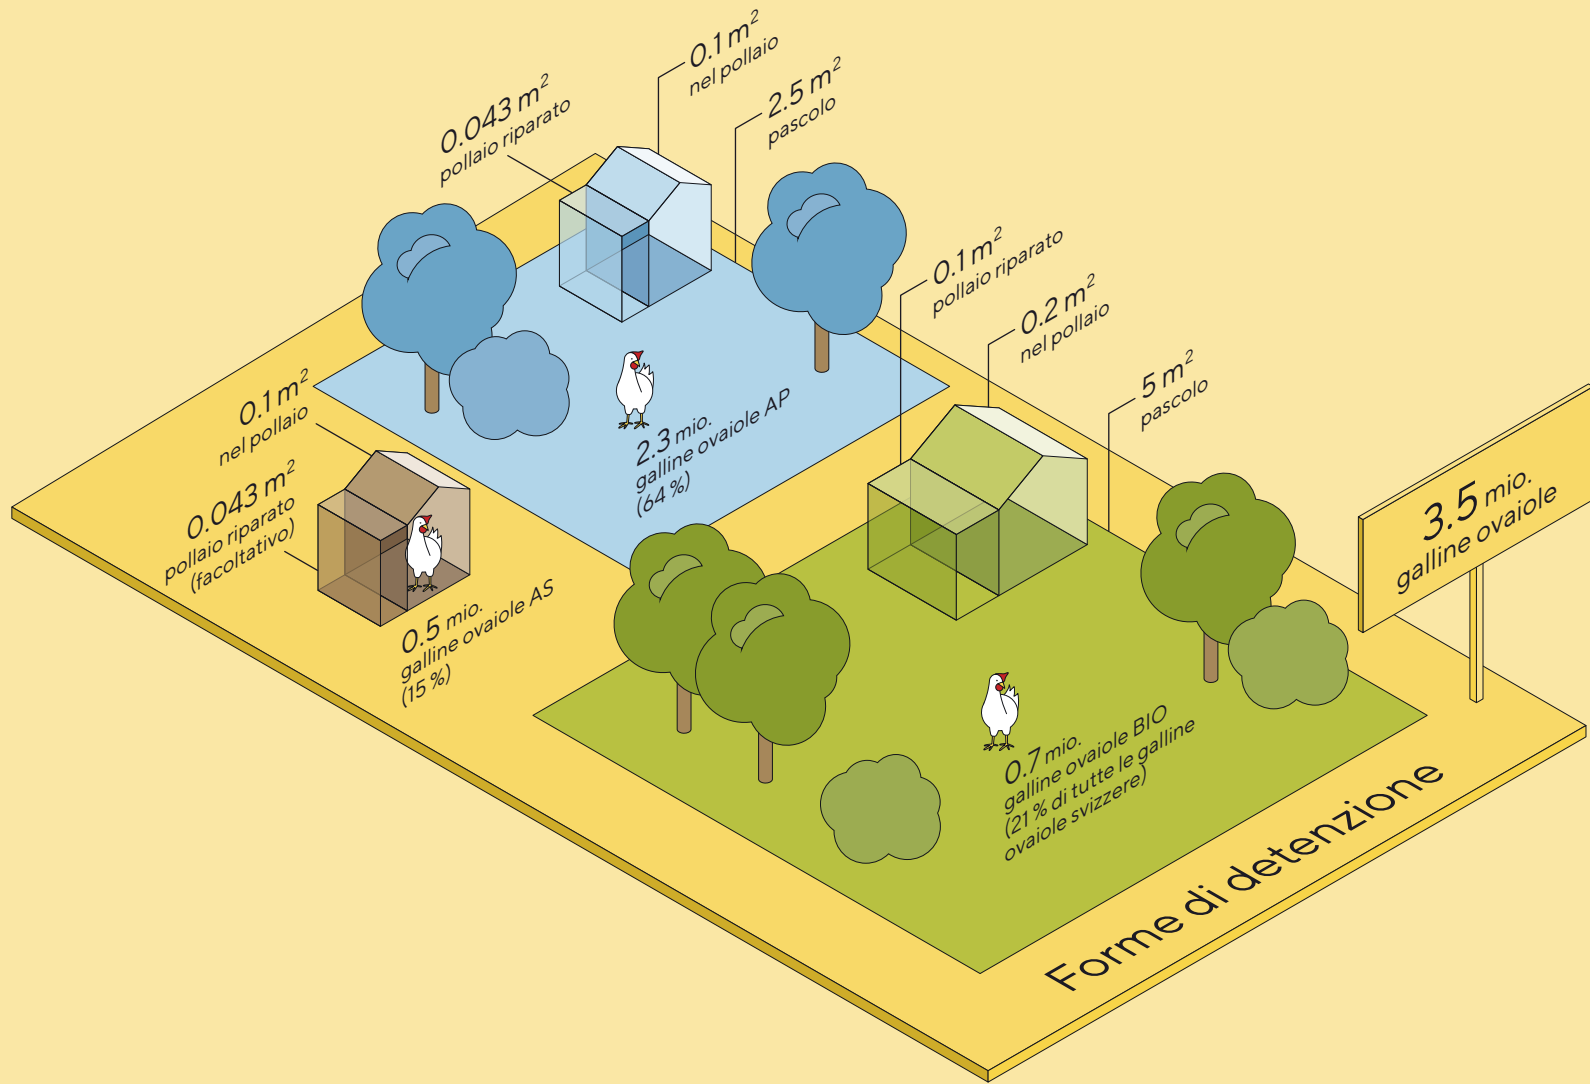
0.1 $m^2$
nel pollaio

0.043 $m^2$
pollaio riparato

2.5 $m^2$
pascolo

0.1 $m^2$
pollaio riparato

0.2 $m^2$
nel pollaio

5 $m^2$
pascolo

2.3 mio.
galline ovaiole AP
(64 %)

0.1 $m^2$
nel pollaio

0.043 $m^2$
pollaio riparato
(facoltativo)

0.5 mio.
galline ovaiole AS
(15 %)

3.5 mio.
galline ovaiole

0.7 mio.
galline ovaiole BIO
(21 % di tutte le galline ovaiole svizzere)

Forme di detenzione